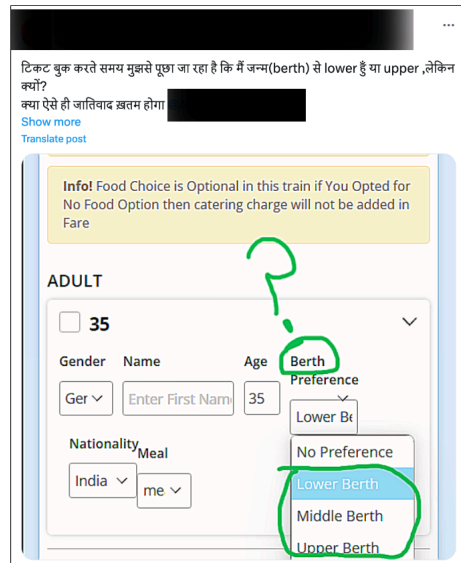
टिकट बुक करते समय मुझसे पूछा जा रहा है कि मैं जन्म(berth) से lower हुँ या upper ,लेकिन क्यों?
क्या ऐसे ही जातिवाद ख़तम होगा
Show more
Translate post

Info! Food Choice is Optional in this train if You Opted for No Food Option then catering charge will not be added in Fare

ADULT

35

Gender Name Age Berth Preference

Ger Enter First Name 35 Lower Be

Nationality Meal

India me

No Preference
Lower Berth
Middle Berth
Upper Berth